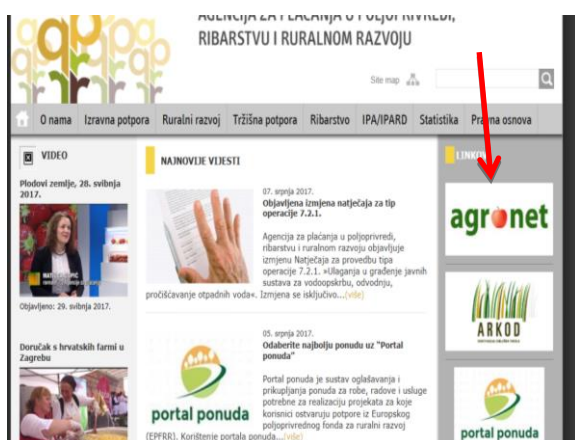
AGENCIJA ZA PLAĆANJA U POLJOPRIVREDI, RIBARSTVU I RURALNOM RAZVOJU

Site map

O nama | Izravna potpora | Ruralni razvoj | Tržišna potpora | Ribarstvo | IPA/IPARD | Statistika | Pravna osnova

VIDEO

Plodovi zemlje, 28. svibnja 2017.

Objavljeno: 29. svibnja 2017.

Doručak s hrvatskih farmi u Zagrebu

NAJNOVIJE VIJESTI

07. srpnja 2017.
Objavljena izmjena natječaja za tip operacije 7.2.1.

Agencija za plaćanja u poljoprivredi, ribarstvu i ruralnom razvoju objavljuje izmjenu Natječaja za provedbu tipa operacije 7.2.1. »Ulaganja u građenje javnih sustava za vodoopskrbu, odvodnju, pročišćavanje otpadnih voda«. Izmjena se isključivo...(više)

05. srpnja 2017.
Odaberite najbolju ponudu uz "Portal ponuda"

Portal ponuda je sustav oglašavanja i prikupljanja ponuda za robe, radove i usluge potrebne za realizaciju projekata za koje korisnici ostvaruju potpore iz Europskog poljoprivrednog fonda za ruralni razvoj (EPFRR). Korištenje portala ponuda...(više)

portal ponuda

LINKO

agronet

ARKOD

portal ponuda